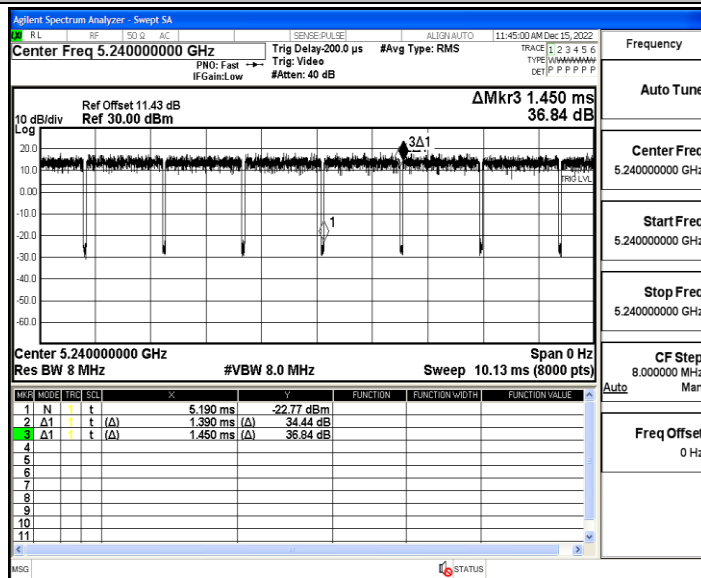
Agilent Spectrum Analyzer - Swept SA

RL RF 50 Ω AC SENSE:PULSE ALIGN AUTO 11:45:00 AM Dec 15, 2022

Center Freq 5.240000000 GHz

PNO: Fast IFGain:Low

Trig Delay-200.0 μs Trig: Video #Atten: 40 dB

#Avg Type: RMS

TRACE 1 2 3 4 5 6 TYPE WWWWWW DET P P P P P P

Frequency

10 dB/div Ref Offset 11.43 dB Ref 30.00 dBm

ΔMkr3 1.450 ms 36.84 dB

Log

20.0
10.0
0.00
-10.0
-20.0
-30.0
-40.0
-50.0
-60.0

3Δ1

1

TRIG LVL

Center 5.240000000 GHz
Res BW 8 MHz

#VBW 8.0 MHz

Span 0 Hz
Sweep 10.13 ms (8000 pts)

| MKR | MODE | TRC | SCL | X | Y | FUNCTION | FUNCTION WIDTH | FUNCTION VALUE |
|---|---|---|---|---|---|---|---|---|
| 1 | N | 1 | t | 5.190 ms | -22.77 dBm | | | |
| 2 | Δ1 | 1 | t (Δ) | 1.390 ms (Δ) | 34.44 dB | | | |
| 3 | Δ1 | 1 | t (Δ) | 1.450 ms (Δ) | 36.84 dB | | | |
| 4 | | | | | | | | |
| 5 | | | | | | | | |
| 6 | | | | | | | | |
| 7 | | | | | | | | |
| 8 | | | | | | | | |
| 9 | | | | | | | | |
| 10 | | | | | | | | |
| 11 | | | | | | | | |

Auto Tune

Center Freq
5.240000000 GHz

Start Freq
5.240000000 GHz

Stop Freq
5.240000000 GHz

CF Step
8.000000 MHz
Auto Man

Freq Offset
0 Hz

MSG

STATUS